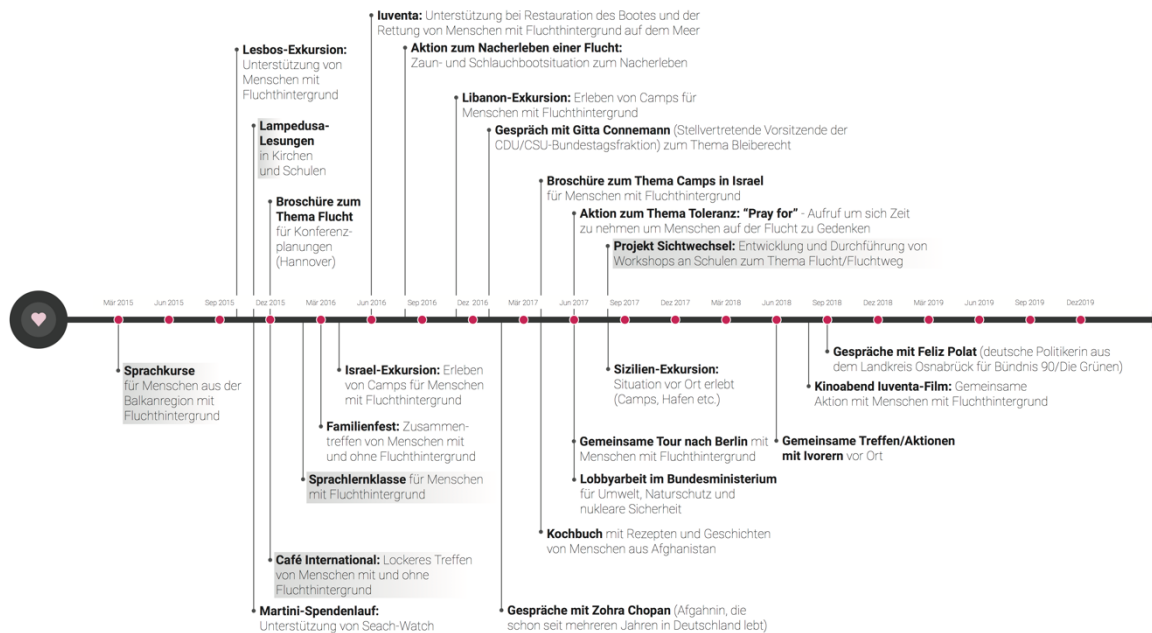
**Iuventa:** Unterstützung bei Restauration des Bootes und der Rettung von Menschen mit Fluchthintergrund auf dem Meer

**Aktion zum Nacherleben einer Flucht:** Zaun- und Schlauchbootsituation zum Nacherleben

**Lesbos-Exkursion:** Unterstützung von Menschen mit Fluchthintergrund

**Libanon-Exkursion:** Erleben von Camps für Menschen mit Fluchthintergrund

**Lampedusa-Lesungen** in Kirchen und Schulen

**Gespräch mit Gitta Connemann** (Stellvertretende Vorsitzende der CDU/CSU-Bundestagsfraktion) zum Thema Bleiberecht

**Broschüre zum Thema Flucht** für Konferenzplanungen (Hannover)

**Broschüre zum Thema Camps in Israel** für Menschen mit Fluchthintergrund

**Aktion zum Thema Toleranz: "Pray for"** - Aufruf um sich Zeit zu nehmen um Menschen auf der Flucht zu Gedenken

**Projekt Sichtwechsel:** Entwicklung und Durchführung von Workshops an Schulen zum Thema Flucht/Fluchtweg

Mär 2015 Jun 2015 Sep 2015 Dez 2015 Mär 2016 Jun 2016 Sep 2016 Dez 2016 Mär 2017 Jun 2017 Sep 2017 Dez 2017 Mär 2018 Jun 2018 Sep 2018 Dez 2018 Mär 2019 Jun 2019 Sep 2019 Dez2019

**Sprachkurse** für Menschen aus der Balkanregion mit Fluchthintergrund

**Israel-Exkursion:** Erleben von Camps für Menschen mit Fluchthintergrund

**Sizilien-Exkursion:** Situation vor Ort erlebt (Camps, Hafen etc.)

**Gespräche mit Feliz Polat** (deutsche Politikerin aus dem Landkreis Osnabrück für Bündnis 90/Die Grünen)

**Kinoabend Iuventa-Film:** Gemeinsame Aktion mit Menschen mit Fluchthintergrund

**Familienfest:** Zusammentreffen von Menschen mit und ohne Fluchthintergrund

**Gemeinsame Tour nach Berlin** mit Menschen mit Fluchthintergrund

**Gemeinsame Treffen/Aktionen mit Ivorern** vor Ort

**Lobbyarbeit im Bundesministerium** für Umwelt, Naturschutz und nukleare Sicherheit

**Sprachlernklasse** für Menschen mit Fluchthintergrund

**Kochbuch** mit Rezepten und Geschichten von Menschen aus Afghanistan

**Café International:** Lockeres Treffen von Menschen mit und ohne Fluchthintergrund

**Martini-Spendenlauf:** Unterstützung von Seach-Watch

**Gespräche mit Zohra Chopan** (Afghanin, die schon seit mehreren Jahren in Deutschland lebt)